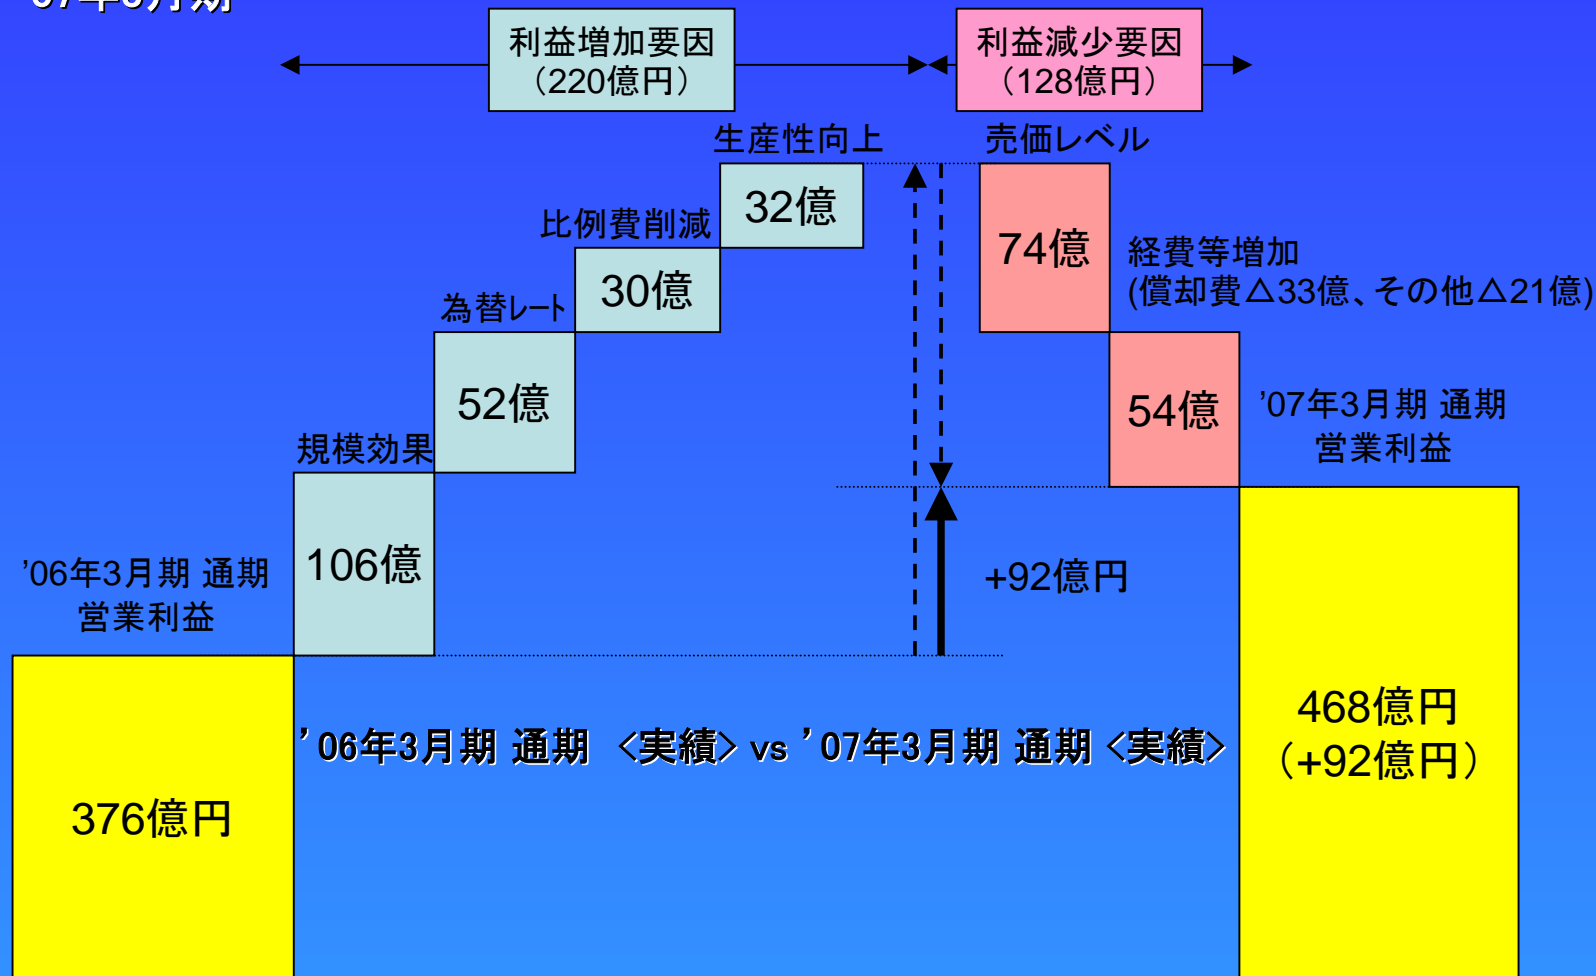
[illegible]

利益増加要因
（220億円）

利益減少要因
（128億円）

生産性向上

売価レベル

32億

比例費削減

74億

経費等増加
(償却費△33億、その他△21億)

30億

為替レート

52億

54億

'07年3月期 通期
営業利益

規模効果

'06年3月期 通期
営業利益

106億

+92億円

'06年3月期 通期 〈実績〉 vs '07年3月期 通期 〈実績〉

468億円
（+92億円）

376億円